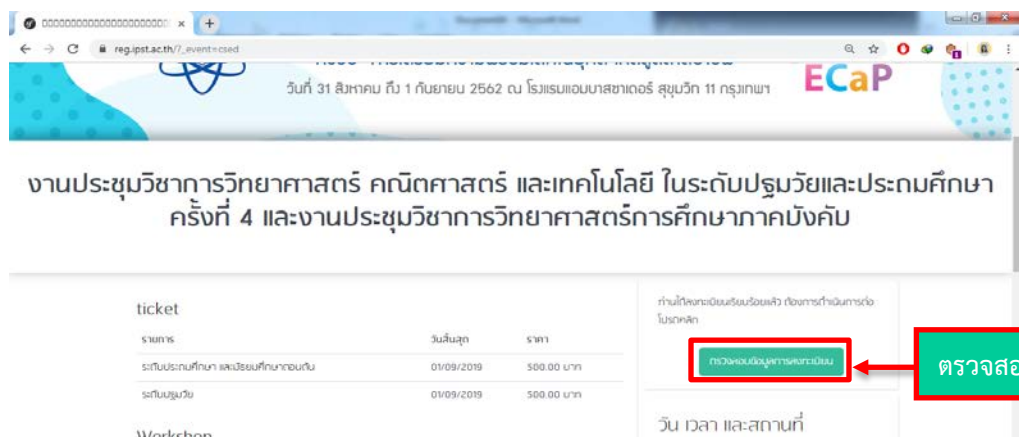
reg.ipst.ac.th/?_event=csed

วันที่ 31 สิงหาคม ถึง 1 กันยายน 2562 ณ โรงแรมแอมบาสซาเดอร์ สุขุมวิท 11 กรุงเทพฯ

ECaP

งานประชุมวิชาการวิทยาศาสตร์ คณิตศาสตร์ และเทคโนโลยี ในระดับปฐมวัยและประถมศึกษา ครั้งที่ 4 และงานประชุมวิชาการวิทยาศาสตร์การศึกษาภาคบังคับ

ticket

| รายการ | วันสิ้นสุด | ราคา |
|---|---|---|
| ระดับประถมศึกษา และมัธยมศึกษาตอนต้น | 01/09/2019 | 500.00 บาท |
| ระดับปฐมวัย | 01/09/2019 | 500.00 บาท |

Workshop

ท่านได้ลงทะเบียนเรียบร้อยแล้ว ต้องการดำเนินการต่อ โปรดคลิก

ตรวจสอบข้อมูลการลงทะเบียน

ตรวจสอ

วัน เวลา และสถานที่